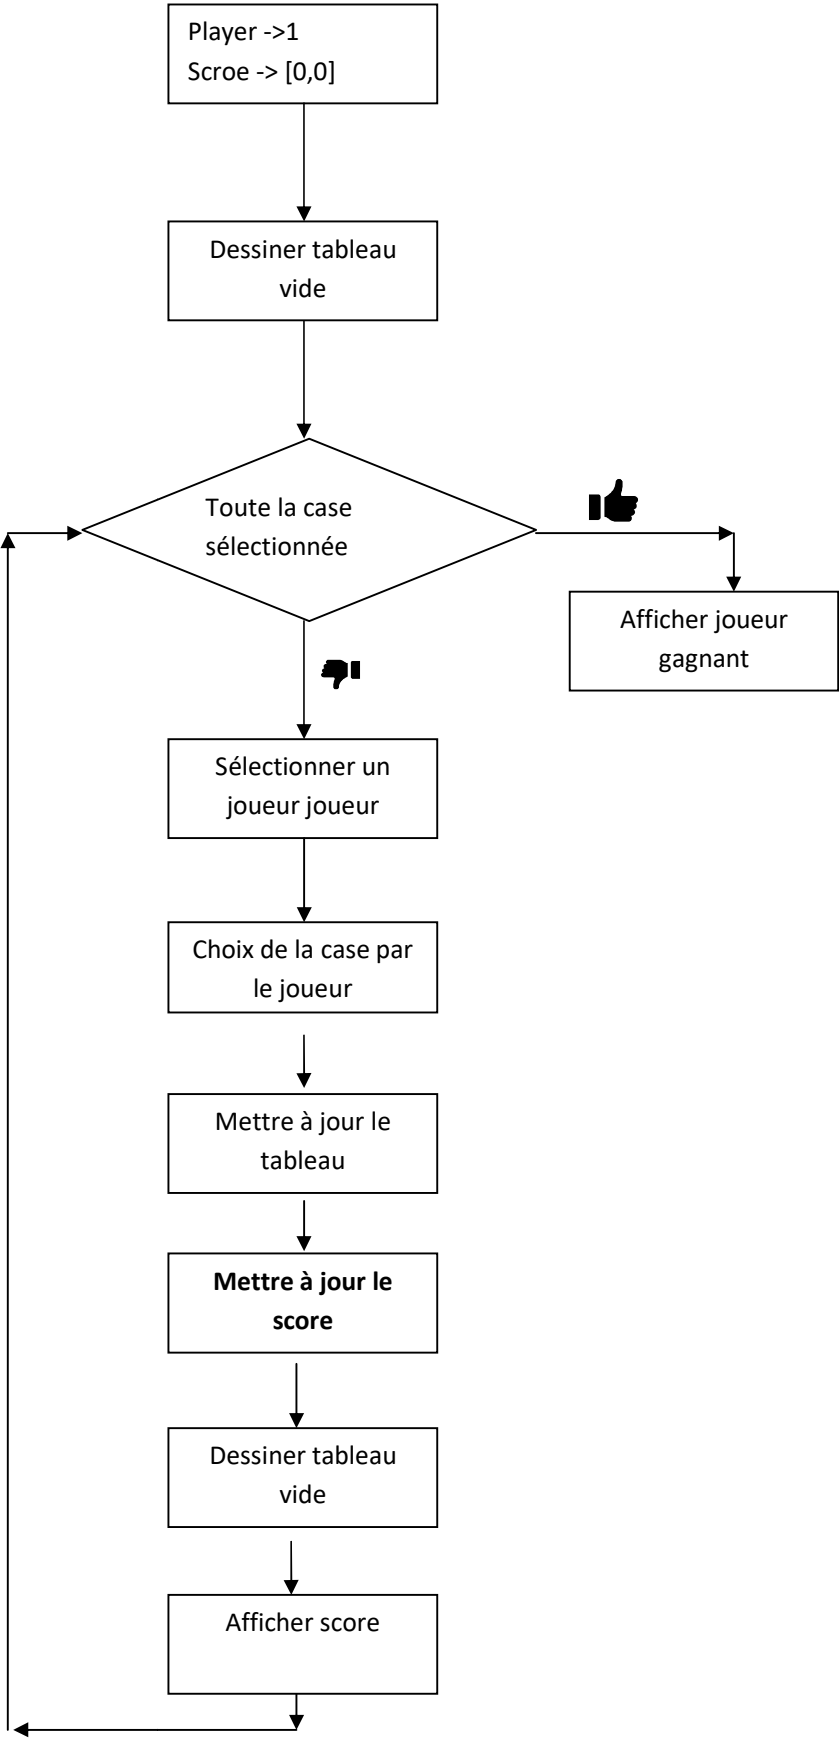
Player ->1
Scroe -> [0,0]

Dessiner tableau vide

Toute la case sélectionnée

Afficher joueur gagnant

Sélectionner un joueur joueur

Choix de la case par le joueur

Mettre à jour le tableau

**Mettre à jour le score**

Dessiner tableau vide

Afficher score